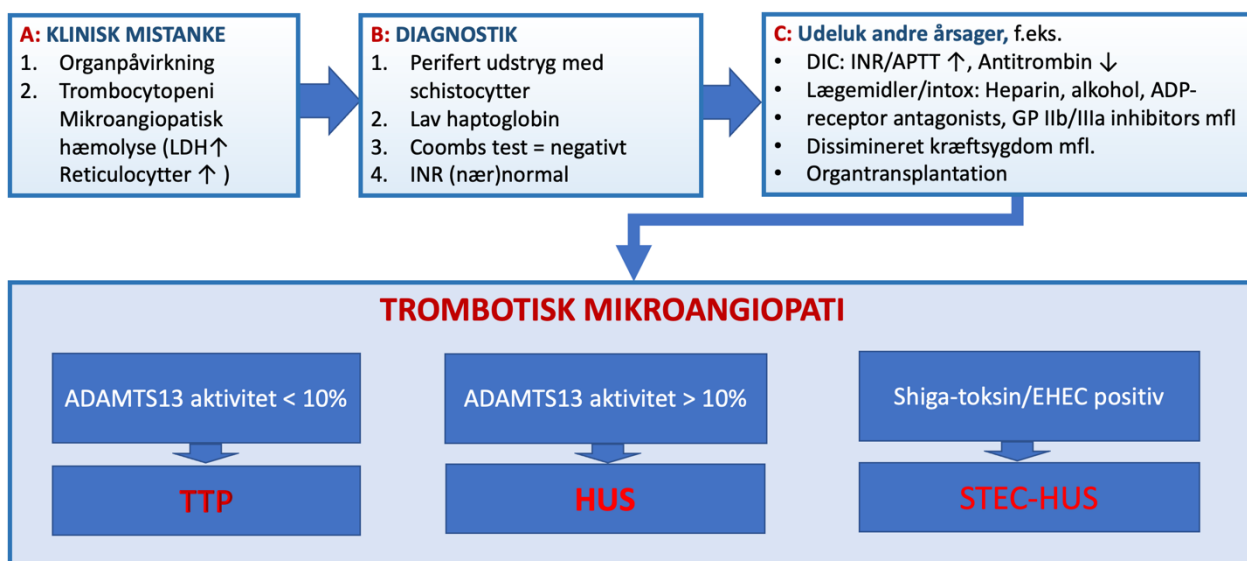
A: KLINISK MISTANKE
1. Organpåvirkning
2. Trombocytopeni Mikroangiopatisk hæmolyse (LDH↑ Reticulocytter ↑ )

B: DIAGNOSTIK
1. Perifert udstryg med schistocytter
2. Lav haptoglobin
3. Coombs test = negativt
4. INR (nær)normal

C: Udeluk andre årsager, f.eks.
• DIC: INR/APTT ↑, Antitrombin ↓
• Lægemidler/intox: Heparin, alkohol, ADP-
• receptor antagonists, GP IIb/IIIa inhibitors mfl
• Dissimineret kræftsygdom mfl.
• Organtransplantation

TROMBOTISK MIKROANGIOPATI

ADAMTS13 aktivitet < 10%

TTP

ADAMTS13 aktivitet > 10%

HUS

Shiga-toksin/EHEC positiv

STEC-HUS